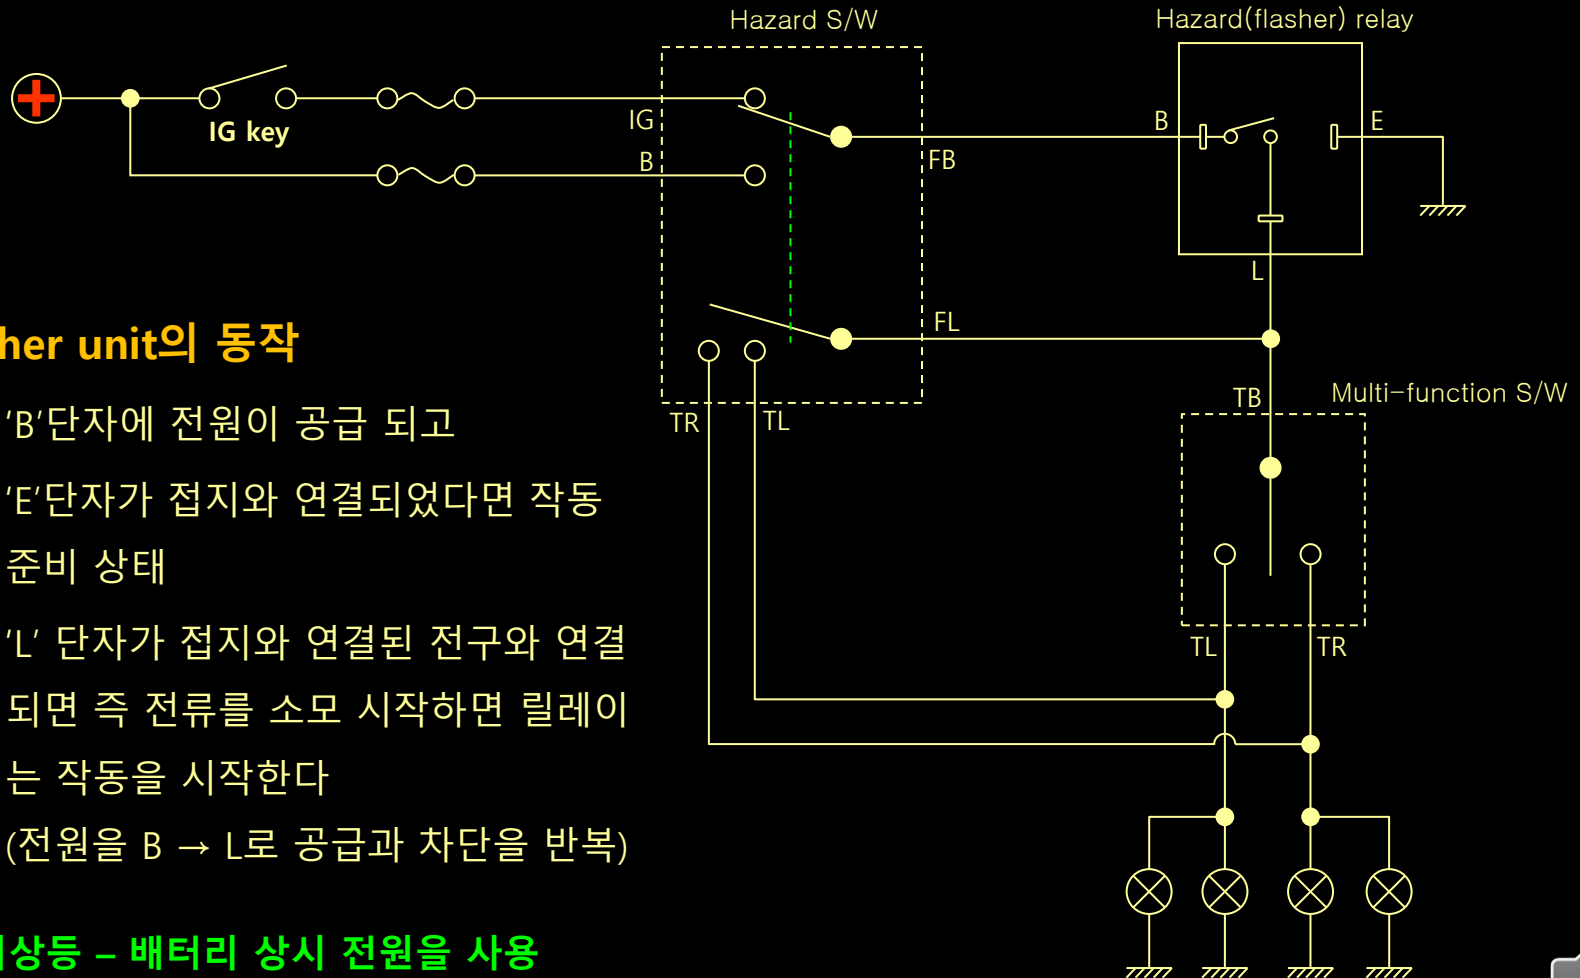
Hazard S/W

Hazard(flasher) relay

IG key

IG

B

FB

B

E

L

FL

TR

TL

TB

Multi-function S/W

TL

TR

her unit의 동작

'B'단자에 전원이 공급 되고

'E'단자가 접지와 연결되었다면 작동 준비 상태

'L' 단자가 접지와 연결된 전구와 연결되면 즉 전류를 소모 시작하면 릴레이는 작동을 시작한다

(전원을 B → L로 공급과 차단을 반복)

비상등 – 배터리 상시 전원을 사용